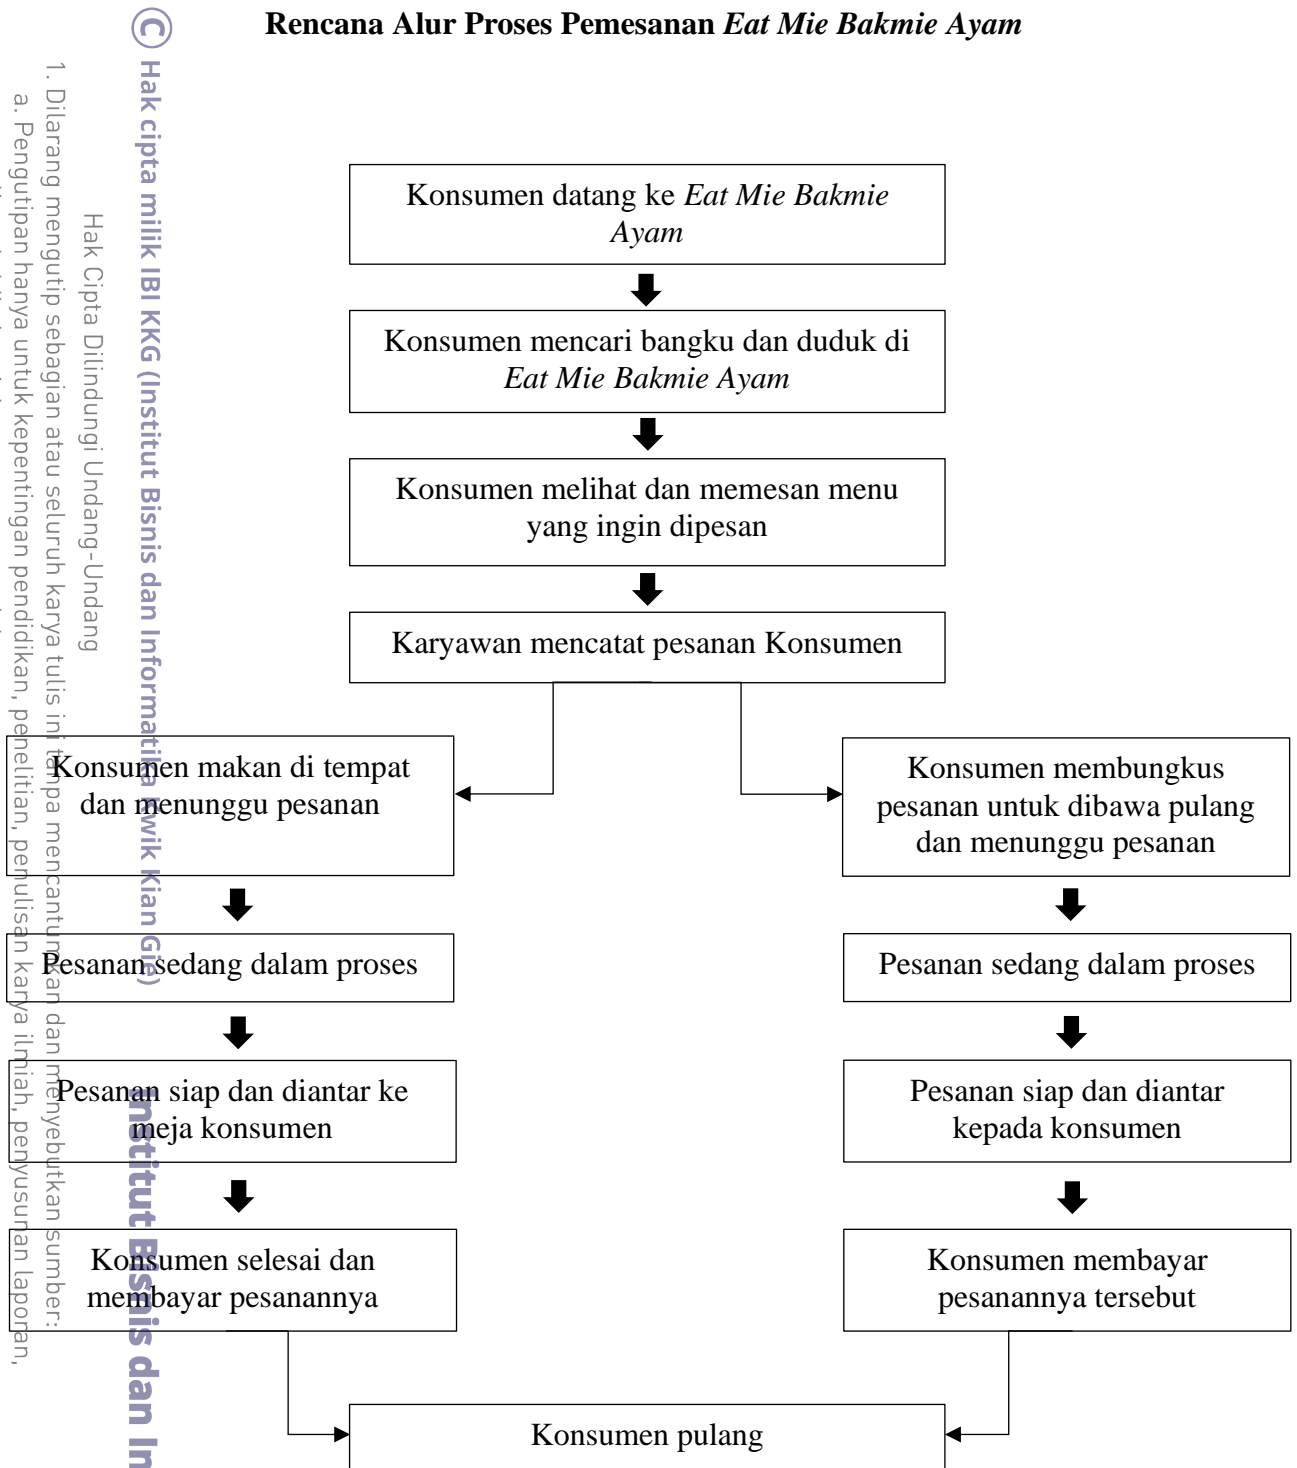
© Hak cipta milik IBI KKG (Institut Bisnis dan Informatika Kwik Kian Gie)

Hak Cipta Dilindungi Undang-Undang

1. Dilarang mengutip sebagian atau seluruh karya tulis ini tanpa mencantumkan dan menyebutkan sumber:
a. Pengutipan hanya untuk kepentingan pendidikan, penelitian, penulisan karya ilmiah, penyusunan laporan,

Institut Bisnis dan In

Rencana Alur Proses Pemesanan Eat Mie Bakmie Ayam

Konsumen datang ke Eat Mie Bakmie Ayam

Konsumen mencari bangku dan duduk di Eat Mie Bakmie Ayam

Konsumen melihat dan memesan menu yang ingin dipesan

Karyawan mencatat pesanan Konsumen

Konsumen makan di tempat dan menunggu pesanan

Pesanan sedang dalam proses

Pesanan siap dan diantar ke meja konsumen

Konsumen selesai dan membayar pesanannya

Konsumen membungkus pesanan untuk dibawa pulang dan menunggu pesanan

Pesanan sedang dalam proses

Pesanan siap dan diantar kepada konsumen

Konsumen membayar pesanannya tersebut

Konsumen pulang